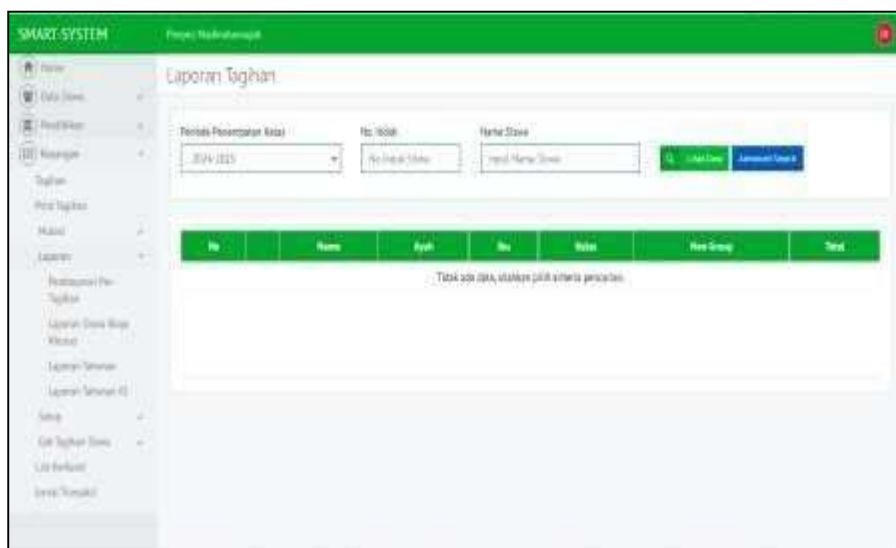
SMART-SYSTEM

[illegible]

Home
Data Siswa
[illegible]
Keuangan
Tagihan
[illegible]
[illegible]
Laporan
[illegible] Tagihan
Laporan Siswa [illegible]
Laporan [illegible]
Laporan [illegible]
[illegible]
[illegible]
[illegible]
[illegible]

Laporan Tagihan

Periode Penempatan Kelas
2024-2025

No. Induk
No Induk Siswa

Nama Siswa
Input Nama Siswa

Lihat Data

Advanced Search

| No | | Nama | Ayah | Ibu | Kelas | Non Group | Total |
|---|---|---|---|---|---|---|---|
| Tidak ada data, silahkan pilih kriteria pencarian | | | | | | | |